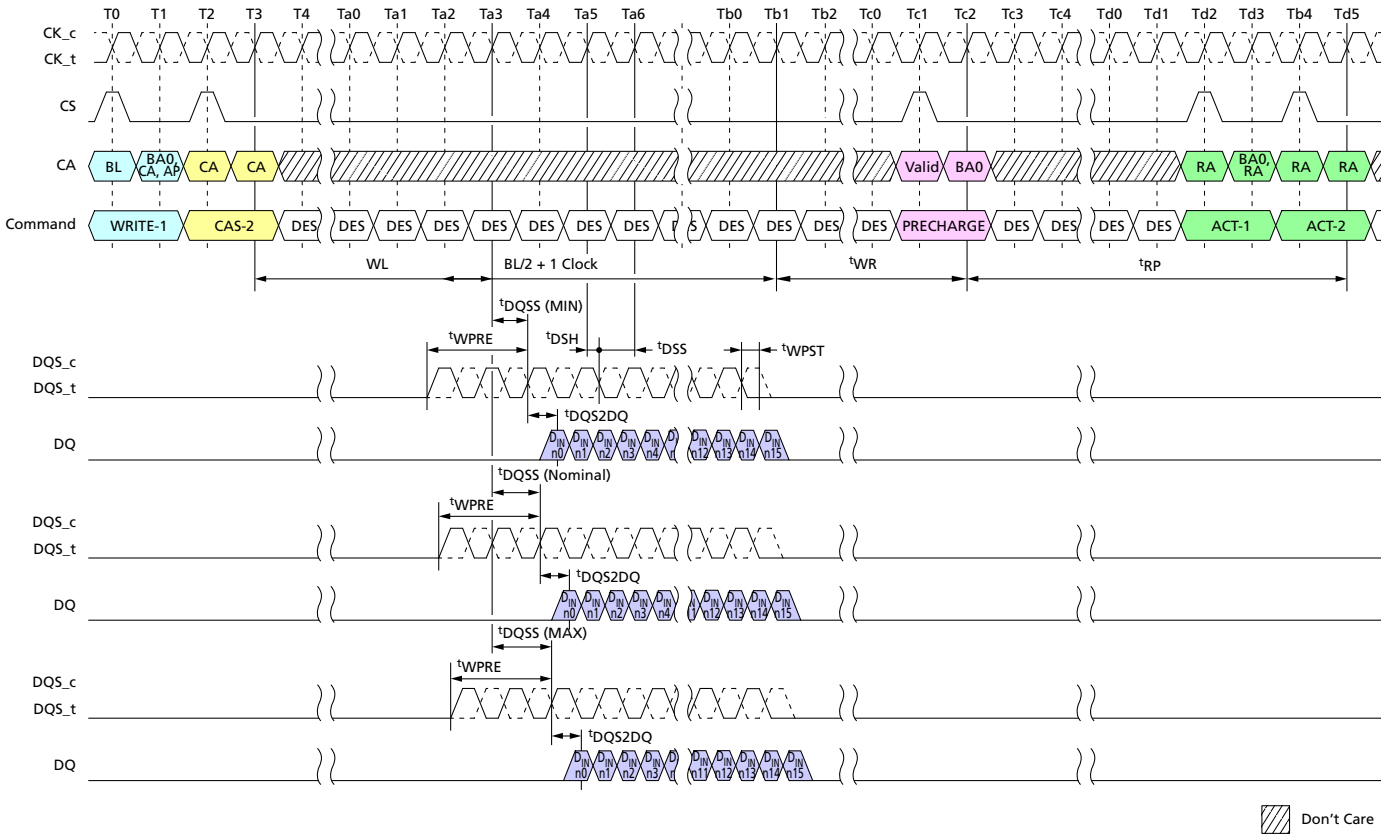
T0 T1 T2 T3 T4 Ta0 Ta1 Ta2 Ta3 Ta4 Ta5 Ta6 Tb0 Tb1 Tb2 Tc0 Tc1 Tc2 Tc3 Tc4 Td0 Td1 Td2 Td3 Tb4 Td5

CK_c
CK_t

CS

CA BL BA0 CA, AP CA CA Valid BA0 RA BA0, RA RA RA

Command WRITE-1 CAS-2 DES DES DES DES DES DES DES DES D S DES DES DES DES PRECHARGE DES DES DES DES ACT-1 ACT-2

WL BL/2 + 1 Clock $^t$WR $^t$RP

$^t$DQSS (MIN)

$^t$WPRE $^t$DSH $^t$DSS $^t$WPST

DQS_c
DQS_t

$^t$DQS2DQ

DQ $D_{IN}$ n0 $D_{IN}$ n1 $D_{IN}$ n2 $D_{IN}$ n3 $D_{IN}$ n4 D I $D_{IN}$ n12 $D_{IN}$ n13 $D_{IN}$ n14 $D_{IN}$ n15

$^t$DQSS (Nominal)

$^t$WPRE

DQS_c
DQS_t

$^t$DQS2DQ

DQ $D_{IN}$ n0 $D_{IN}$ n1 $D_{IN}$ n2 $D_{IN}$ n3 $D_{IN}$ n4 D I $D_{IN}$ n12 $D_{IN}$ n13 $D_{IN}$ n14 $D_{IN}$ n15

$^t$DQSS (MAX)

$^t$WPRE

DQS_c
DQS_t

$^t$DQS2DQ

DQ $D_{IN}$ n0 $D_{IN}$ n1 $D_{IN}$ n2 $D_{IN}$ n3 D I $D_{IN}$ n11 $D_{IN}$ n12 $D_{IN}$ n13 $D_{IN}$ n14 $D_{IN}$ n15

Don't Care